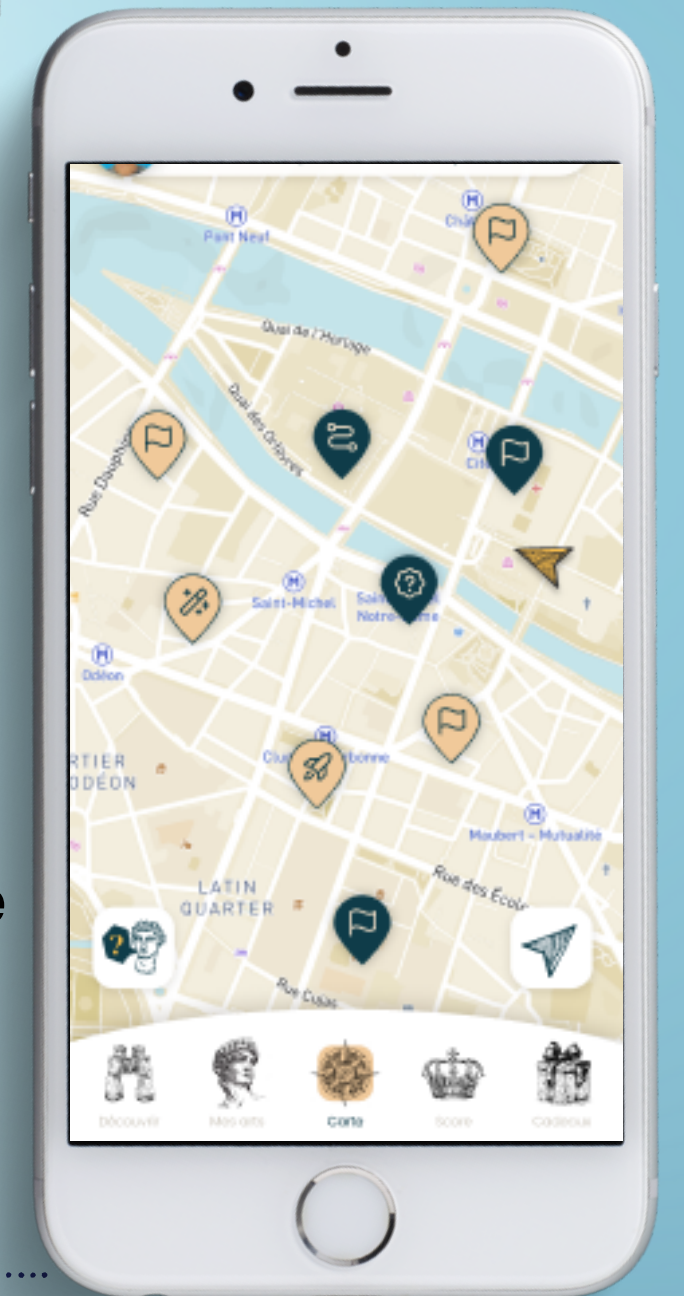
Pont Neuf

Châ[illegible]

Quai de l'Horloge

Quai des Orfèvres

Rue Dauphine

Cité

Saint-Michel

Saint-Michel Notre-Dame

Odéon

QUARTIER DE L'ODÉON

Cluny - La Sorbonne

Maubert - Mutualité

Rue des Écoles

LATIN QUARTER

Rue Cujas

Découvrir

Mes défis

Carte

Score

Cadeaux